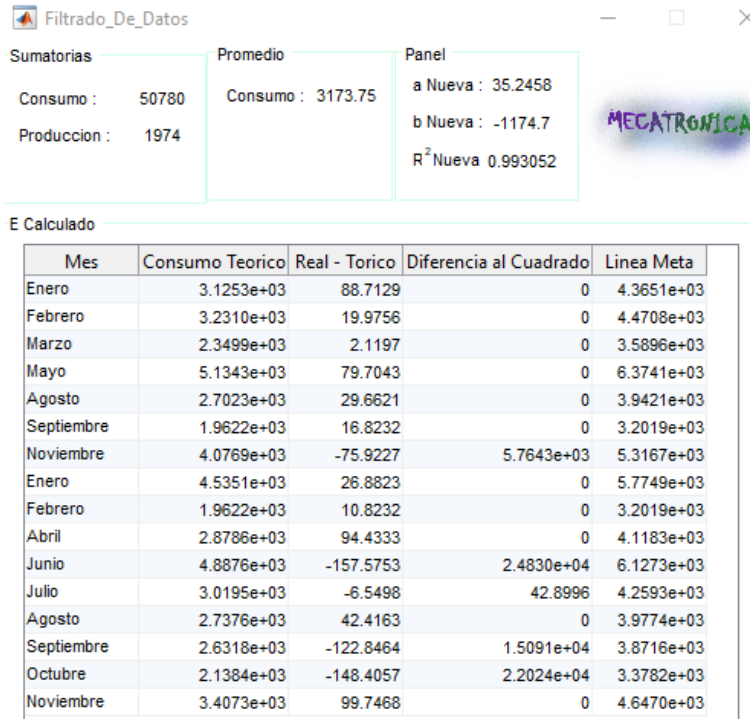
Filtrado_De_Datos

Sumatorias
Consumo : 50780
Produccion : 1974

Promedio
Consumo : 3173.75

Panel
a Nueva : 35.2458
b Nueva : -1174.7
$R^2$Nueva 0.993052

MECATRONICA

E Calculado

| Mes | Consumo Teorico | Real - Torico | Diferencia al Cuadrado | Linea Meta |
|---|---|---|---|---|
| Enero | 3.1253e+03 | 88.7129 | 0 | 4.3651e+03 |
| Febrero | 3.2310e+03 | 19.9756 | 0 | 4.4708e+03 |
| Marzo | 2.3499e+03 | 2.1197 | 0 | 3.5896e+03 |
| Mayo | 5.1343e+03 | 79.7043 | 0 | 6.3741e+03 |
| Agosto | 2.7023e+03 | 29.6621 | 0 | 3.9421e+03 |
| Septiembre | 1.9622e+03 | 16.8232 | 0 | 3.2019e+03 |
| Noviembre | 4.0769e+03 | -75.9227 | 5.7643e+03 | 5.3167e+03 |
| Enero | 4.5351e+03 | 26.8823 | 0 | 5.7749e+03 |
| Febrero | 1.9622e+03 | 10.8232 | 0 | 3.2019e+03 |
| Abril | 2.8786e+03 | 94.4333 | 0 | 4.1183e+03 |
| Junio | 4.8876e+03 | -157.5753 | 2.4830e+04 | 6.1273e+03 |
| Julio | 3.0195e+03 | -6.5498 | 42.8996 | 4.2593e+03 |
| Agosto | 2.7376e+03 | 42.4163 | 0 | 3.9774e+03 |
| Septiembre | 2.6318e+03 | -122.8464 | 1.5091e+04 | 3.8716e+03 |
| Octubre | 2.1384e+03 | -148.4057 | 2.2024e+04 | 3.3782e+03 |
| Noviembre | 3.4073e+03 | 99.7468 | 0 | 4.6470e+03 |